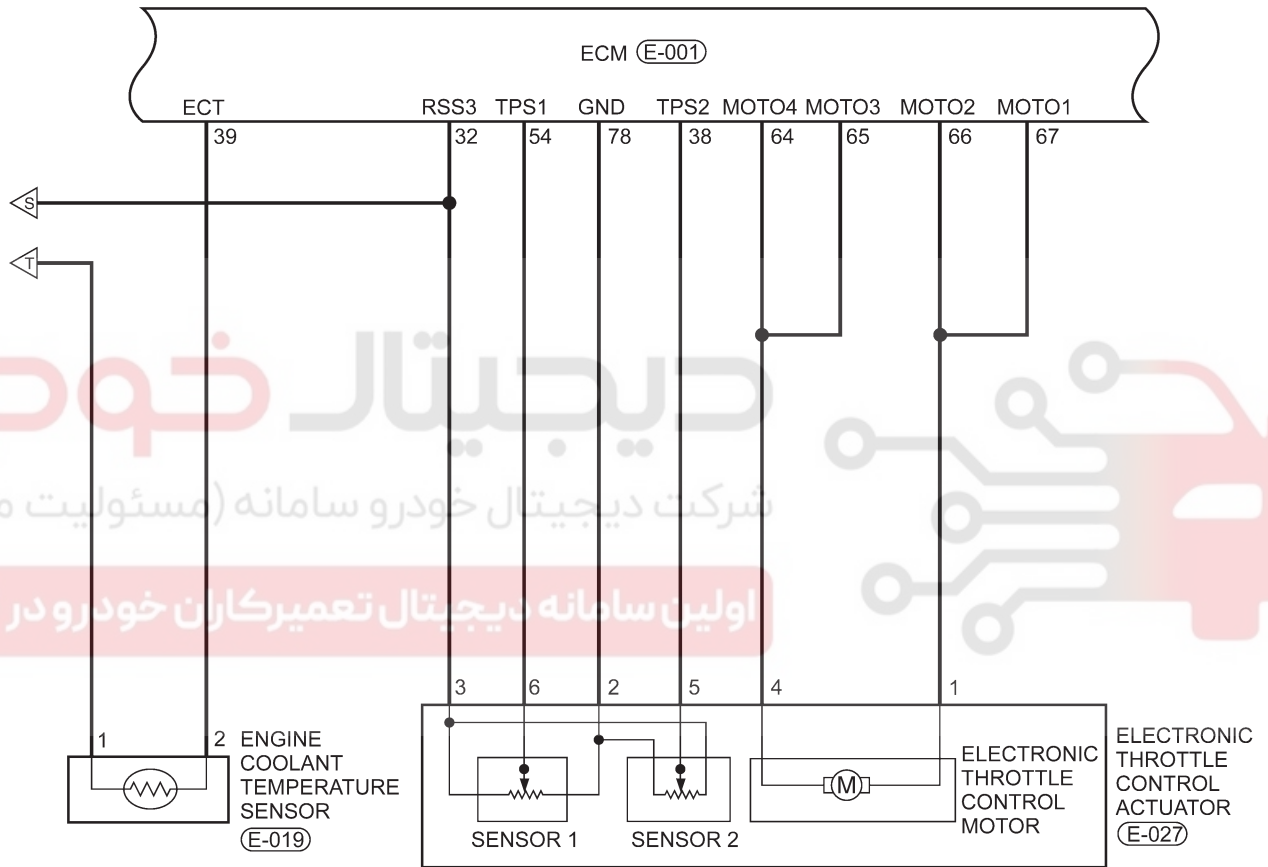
ECM E-001

ECT 39
RSS3 32
TPS1 54
GND 78
TPS2 38
MOTO4 64
MOTO3 65
MOTO2 66
MOTO1 67

S
T

دیجیتال خودرو
شرکت دیجیتال خودرو سامانه (مسئولیت م
اولین سامانه دیجیتال تعمیرکاران خودرو در

3 6 2 5 4 1

1 2 ENGINE COOLANT TEMPERATURE SENSOR E-019

SENSOR 1
SENSOR 2
M
ELECTRONIC THROTTLE CONTROL MOTOR

ELECTRONIC THROTTLE CONTROL ACTUATOR E-027